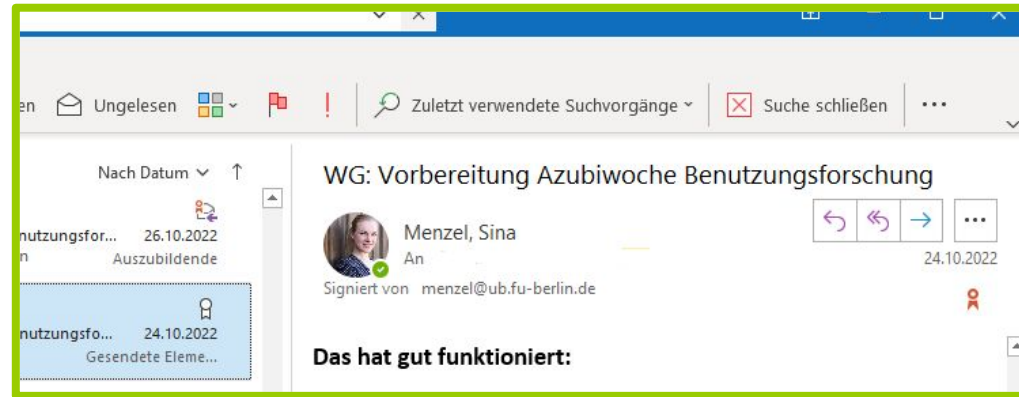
en Ungelesen Zuletzt verwendete Suchvorgänge Suche schließen ···

Nach Datum ↑

nutzungsfor... 26.10.2022
n Auszubildende

nutzungsfo... 24.10.2022
Gesendete Eleme...

WG: Vorbereitung Azubiwoche Benutzungsforschung

Menzel, Sina
An

24.10.2022

Signiert von menzel@ub.fu-berlin.de

Das hat gut funktioniert: